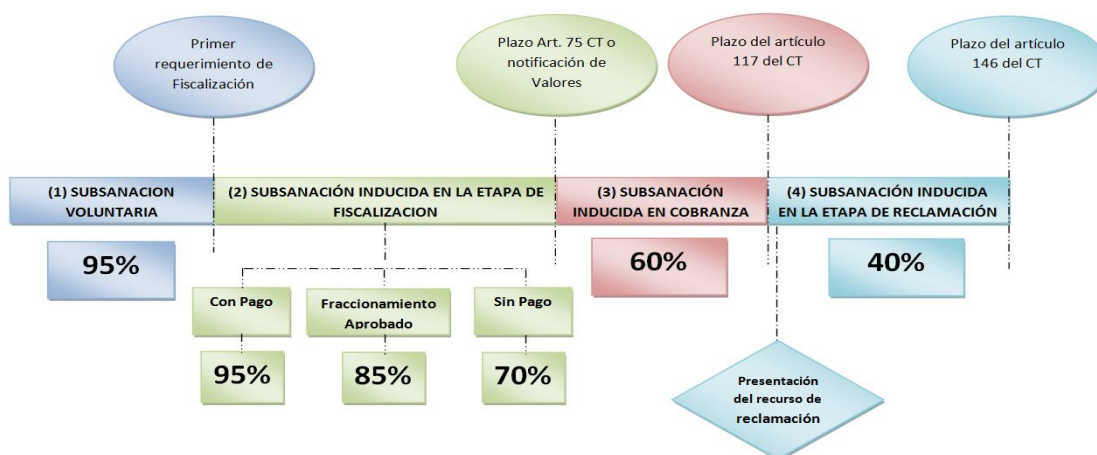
Primer requerimiento de Fiscalización

Plazo Art. 75 CT o notificación de Valores

Plazo del artículo 117 del CT

Plazo del artículo 146 del CT

(1) SUBSANACION VOLUNTARIA

(2) SUBSANACIÓN INDUCIDA EN LA ETAPA DE FISCALIZACION

(3) SUBSANACIÓN INDUCIDA EN COBRANZA

(4) SUBSANACIÓN INDUCIDA EN LA ETAPA DE RECLAMACIÓN

95%

60%

40%

Con Pago

Fraccionamiento Aprobado

Sin Pago

95%

85%

70%

Presentación del recurso de reclamación